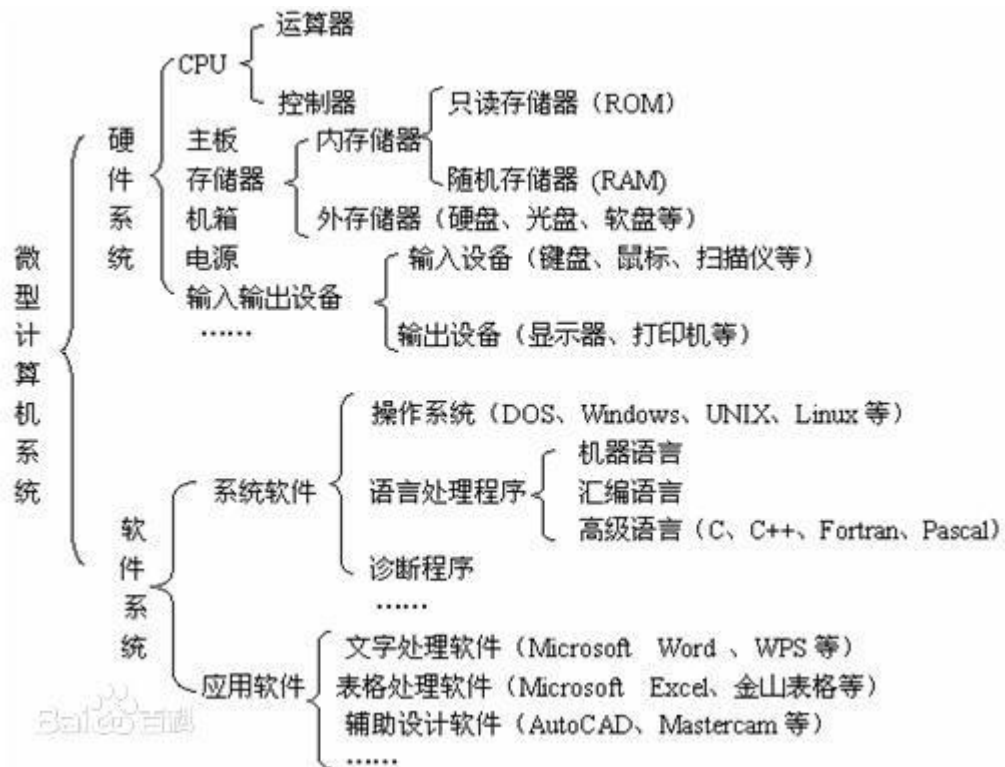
微型计算机系统

硬件系统
CPU
运算器
控制器
主板
存储器
内存储器
只读存储器（ROM）
随机存储器（RAM）
外存储器（硬盘、光盘、软盘等）
机箱
电源
输入输出设备
输入设备（键盘、鼠标、扫描仪等）
输出设备（显示器、打印机等）
……

软件系统
系统软件
操作系统（DOS、Windows、UNIX、Linux 等）
语言处理程序
机器语言
汇编语言
高级语言（C、C++、Fortran、Pascal）
诊断程序
……
应用软件
文字处理软件（Microsoft Word 、WPS 等）
表格处理软件（Microsoft Excel、金山表格等）
辅助设计软件（AutoCAD、Mastercam 等）
……

Bai百科